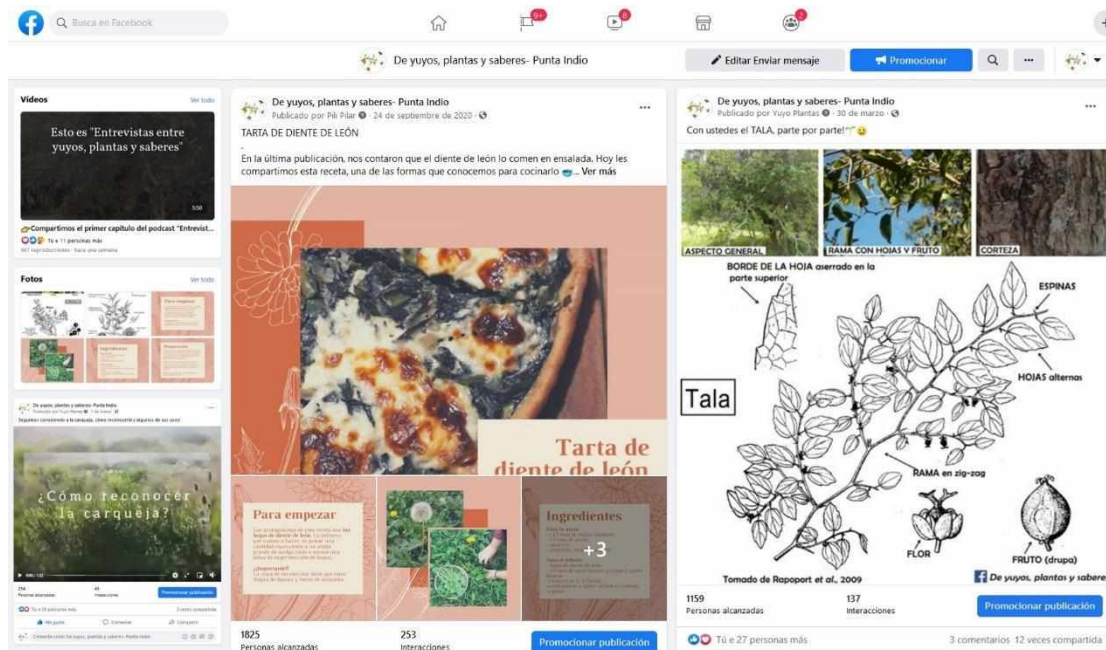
Busca en Facebook

9+

De yuyos, plantas y saberes- Punta Indio

Editar Enviar mensaje

Promocionar

Videos
Ver todo

Esto es "Entrevistas entre yuyos, plantas y saberes"

Compartimos el primer capítulo del podcast "Entrevist...
Tú y 11 personas más

Fotos
Ver todo

De yuyos, plantas y saberes- Punta Indio

¿Cómo reconocer la carqueja?

Promocionar publicación

Me gusta
Comentar
Compartir

De yuyos, plantas y saberes- Punta Indio
Publicado por Pili Pilar · 24 de septiembre de 2020 ·
TARTA DE DIENTE DE LEÓN
.
En la última publicación, nos contaron que el diente de león lo comen en ensalada. Hoy les compartimos esta receta, una de las formas que conocemos para cocinarlo ... Ver más

Tarta de diente de león

Para empezar

Ingredientes

+3

1825
Personas alcanzadas

253
Interacciones

Promocionar publicación

De yuyos, plantas y saberes- Punta Indio
Publicado por Yuyo Plantas · 30 de marzo ·
Con ustedes el TALA, parte por parte!

ASPECTO GENERAL
RAMA CON HOJAS Y FRUTO
CORTEZA
BORDE DE LA HOJA aserrado en la parte superior
ESPINAS
HOJAS alternas
Tala
RAMA en zig-zag
FLOR
FRUTO (drupa)
Tomado de Rapoport et al., 2009
De yuyos, plantas y sabere

1159
Personas alcanzadas

137
Interacciones

Promocionar publicación

Tú y 27 personas más
3 comentarios 12 veces compartida